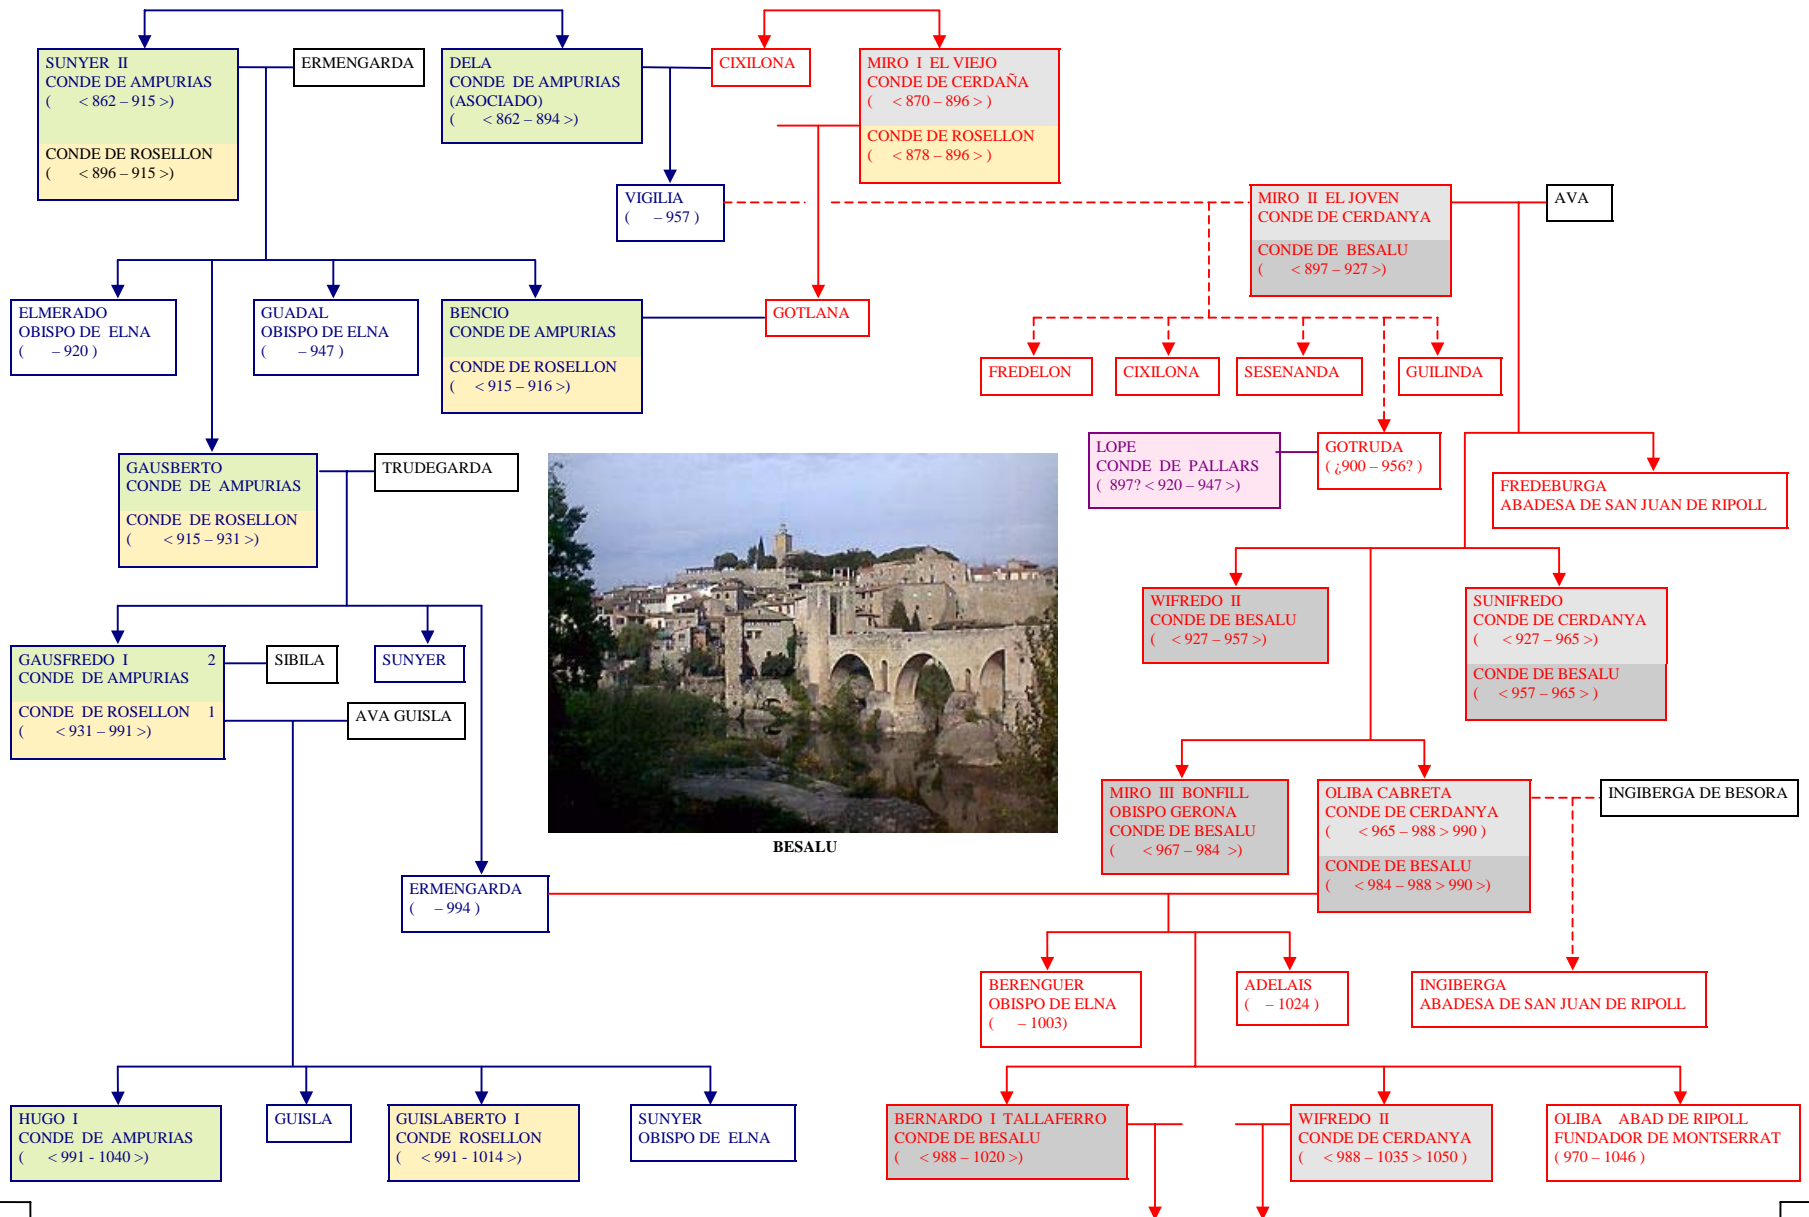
SUNYER II
CONDE DE AMPURIAS
( < 862 – 915 >)

CONDE DE ROSELLON
( < 896 – 915 >)

ERMENGARDA

DELA
CONDE DE AMPURIAS
(ASOCIADO)
( < 862 – 894 >)

CIXILONA

MIRO I EL VIEJO
CONDE DE CERDAÑA
( < 870 – 896 >)

CONDE DE ROSELLON
( < 878 – 896 >)

VIGILIA
( – 957 )

MIRO II EL JOVEN
CONDE DE CERDANYA

CONDE DE BESALU
( < 897 – 927 >)

AVA

ELMERADO
OBISPO DE ELNA
( – 920 )

GUADAL
OBISPO DE ELNA
( – 947 )

BENCIO
CONDE DE AMPURIAS

CONDE DE ROSELLON
( < 915 – 916 >)

GOTLANA

FREDELON

CIXILONA

SESENANDA

GUILINDA

GAUSBERTO
CONDE DE AMPURIAS

CONDE DE ROSELLON
( < 915 – 931 >)

TRUDEGARDA

LOPE
CONDE DE PALLARS
( 897? < 920 – 947 >)

GOTRUDA
( ¿900 – 956? )

FREDEBURGA
ABADESA DE SAN JUAN DE RIPOLL

WIFREDO II
CONDE DE BESALU
( < 927 – 957 >)

SUNIFREDO
CONDE DE CERDANYA
( < 927 – 965 >)

CONDE DE BESALU
( < 957 – 965 >)

GAUSFREDO I 2
CONDE DE AMPURIAS

CONDE DE ROSELLON 1
( < 931 – 991 >)

SIBILA

SUNYER

AVA GUISLA

MIRO III BONFILL
OBISPO GERONA
CONDE DE BESALU
( < 967 – 984 >)

OLIBA CABRETA
CONDE DE CERDANYA
( < 965 – 988 > 990 )

CONDE DE BESALU
( < 984 – 988 > 990 >)

INGIBERGA DE BESORA

BESALU

ERMENGARDA
( – 994 )

BERENGUER
OBISPO DE ELNA
( – 1003)

ADELAIS
( – 1024 )

INGIBERGA
ABADESA DE SAN JUAN DE RIPOLL

HUGO I
CONDE DE AMPURIAS
( < 991 - 1040 >)

GUISLA

GUISLABERTO I
CONDE ROSELLON
( < 991 - 1014 >)

SUNYER
OBISPO DE ELNA

BERNARDO I TALLAFERRO
CONDE DE BESALU
( < 988 – 1020 >)

WIFREDO II
CONDE DE CERDANYA
( < 988 – 1035 > 1050 )

OLIBA ABAD DE RIPOLL
FUNDADOR DE MONTSERRAT
( 970 – 1046 )